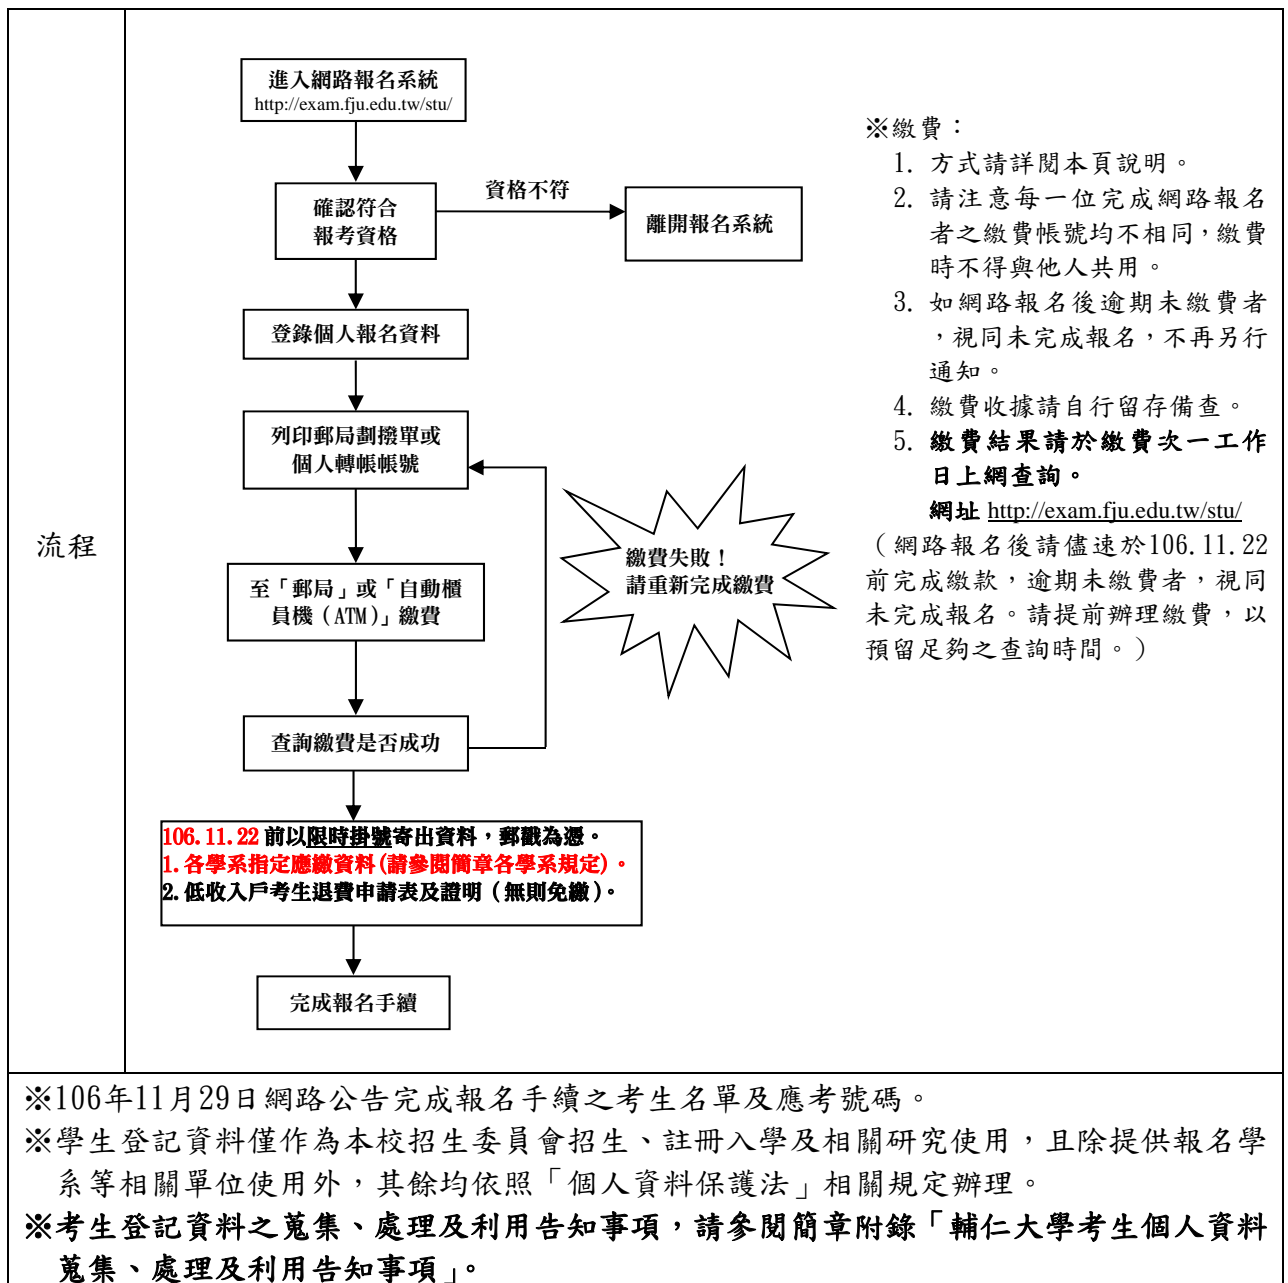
流程

進入網路報名系統
http://exam.fju.edu.tw/stu/

確認符合報考資格

資格不符

離開報名系統

登錄個人報名資料

列印郵局劃撥單或個人轉帳帳號

至「郵局」或「自動櫃員機（ATM）」繳費

繳費失敗！
請重新完成繳費

查詢繳費是否成功

106.11.22 前以限時掛號寄出資料，郵戳為憑。
1. 各學系指定應繳資料(請參閱簡章各學系規定)。
2. 低收入戶考生退費申請表及證明（無則免繳）。

完成報名手續

※繳費：
1. 方式請詳閱本頁說明。
2. 請注意每一位完成網路報名者之繳費帳號均不相同，繳費時不得與他人共用。
3. 如網路報名後逾期未繳費者，視同未完成報名，不再另行通知。
4. 繳費收據請自行留存備查。
5. 繳費結果請於繳費次一工作日上網查詢。
網址 http://exam.fju.edu.tw/stu/
（網路報名後請儘速於106.11.22前完成繳款，逾期未繳費者，視同未完成報名。請提前辦理繳費，以預留足夠之查詢時間。）

※106年11月29日網路公告完成報名手續之考生名單及應考號碼。
※學生登記資料僅作為本校招生委員會招生、註冊入學及相關研究使用，且除提供報名學系等相關單位使用外，其餘均依照「個人資料保護法」相關規定辦理。
※考生登記資料之蒐集、處理及利用告知事項，請參閱簡章附錄「輔仁大學考生個人資料蒐集、處理及利用告知事項」。